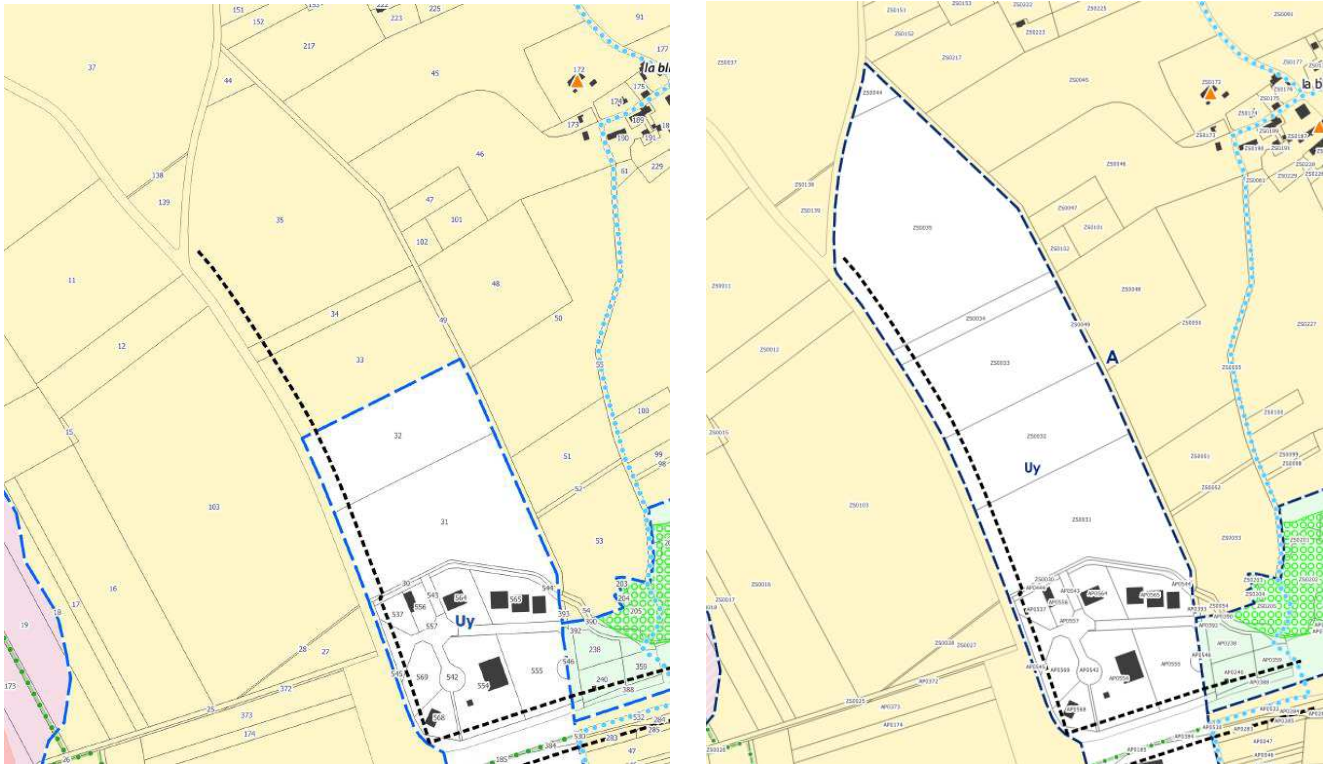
151
152
223
225
91
177
217
37
44
45
172
la bl
175
176
173
189
190
46
229
138
139
47
101
35
102
11
48
34
49
50
12
33
55
15
180
32
51
99
98
52
103
31
53
30
543
544
537
556
564
565
393
283
204
205
557
56
390
17
16
Uy
392
18
19
546
238
28
27
569
542
554
555
359
545
240
388
175
372
25
568
373
532
174
530
284
47
286
285

ZS0151
ZS0153
ZS0222
ZS0225
ZS0091
ZS0152
ZS0223
ZS0037
ZS0217
ZS0045
ZS0044
ZS0172
la b
ZS0175
ZS0176
ZS0173
ZS0046
ZS0138
ZS0139
ZS0047
ZS0035
ZS0101
ZS0102
ZS0011
ZS0048
ZS0034
ZS0049
ZS0050
ZS0227
ZS0012
ZS0033
A
ZS0055
ZS0015
ZS0032
Uy
ZS0051
ZS0052
ZS0103
ZS0031
ZS0053
ZS0016
AP0564
AP0565
AP0537
AP0556
AP0557
AP0555
AP0554
AP0569
AP0542
AP0568
ZS0028
ZS0027
AP0372
AP0373
AP0174
ZS0025